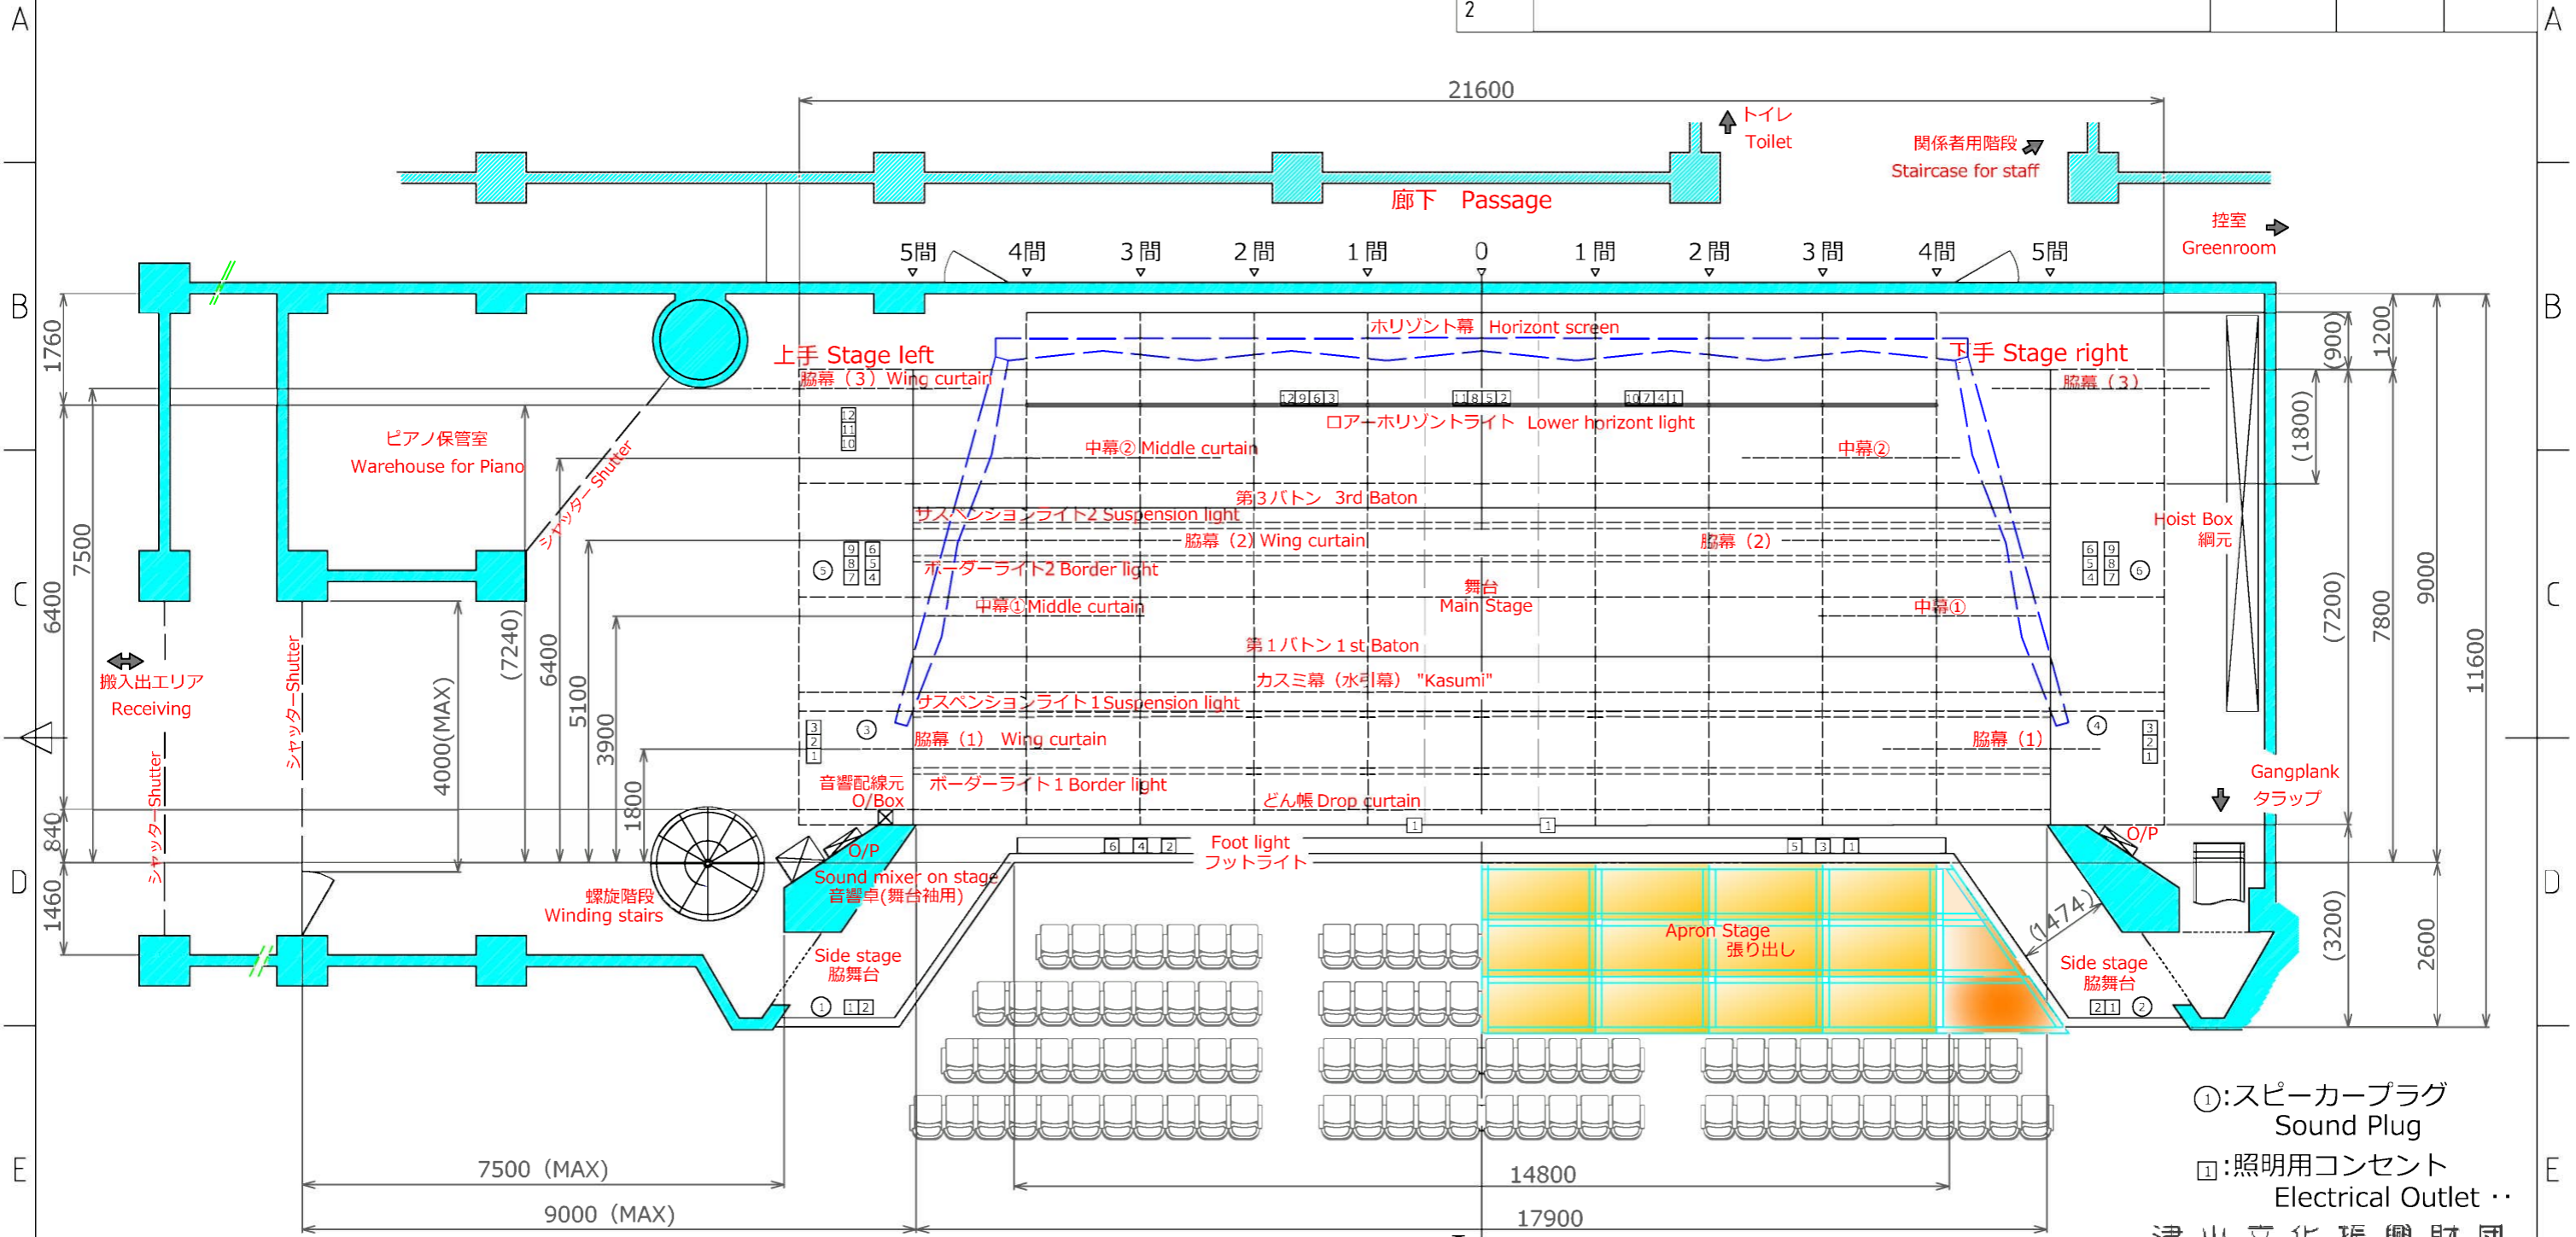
A
B
C
D
E
2
21600
トイレ
Toilet
関係者用階段
Staircase for staff
廊下　Passage
控室
Greenroom
5間　4間　3間　2間　1間　0　1間　2間　3間　4間　5間
ホリゾント幕　Horizont screen
上手 Stage left
下手 Stage right
脇幕（3）Wing curtain
脇幕（3）
ロアーホリゾントライト　Lower horizont light
ピアノ保管室
Warehouse for Piano
中幕② Middle curtain
中幕②
シャッター Shutter
第3バトン　3rd Baton
サスペンションライト2 Suspension light
脇幕（2）Wing curtain
脇幕（2）
Hoist Box
綱元
ボーダーライト2 Border light
舞台
Main Stage
中幕① Middle curtain
中幕①
第1バトン 1 st Baton
カスミ幕（水引幕）"Kasumi"
サスペンションライト1 Suspension light
搬入出エリア
Receiving
シャッター Shutter
シャッター Shutter
脇幕（1）　Wing curtain
脇幕（1）
音響配線元
O/Box
ボーダーライト1 Border light
どん帳 Drop curtain
Gangplank
タラップ
O/P
O/P
Foot light
フットライト
Sound mixer on stage
音響卓(舞台袖用)
螺旋階段
Winding stairs
Apron Stage
張り出し
(1474)
Side stage
脇舞台
Side stage
脇舞台
1760　7500　6400　840　1460　(7240)　6400　5100　3900　1800　4000(MAX)
(900)　1200　(1800)　(7200)　7800　9000　11600　(3200)　2600
①:スピーカープラグ
Sound Plug
1:照明用コンセント
Electrical Outlet ‥
7500（MAX)
9000（MAX)
14800
17900